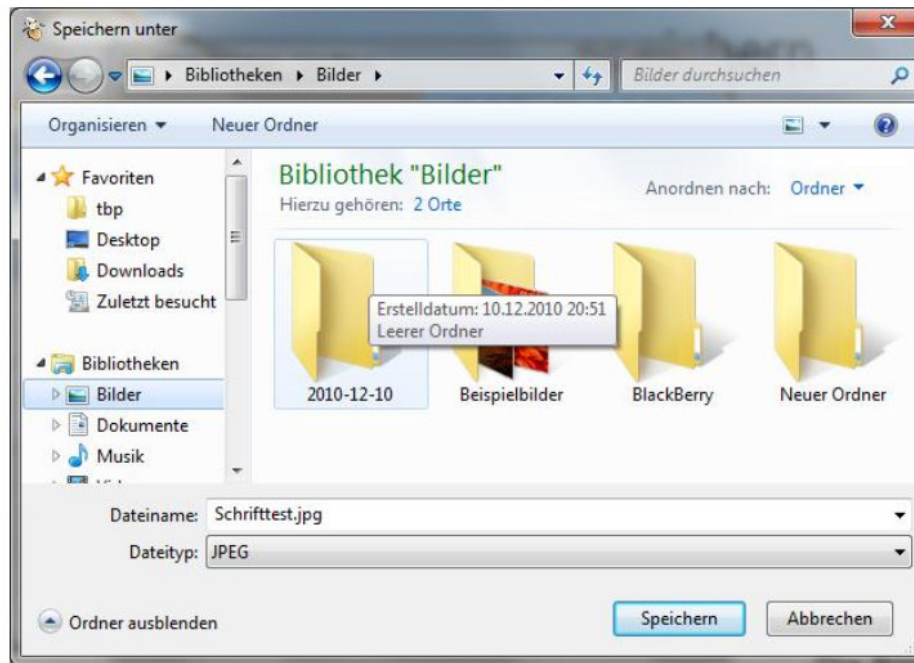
Speichern unter

Bibliotheken ▸ Bilder ▸

Bilder durchsuchen

Organisieren ▾ Neuer Ordner

Favoriten
tbp
Desktop
Downloads
Zuletzt besucht

Bibliotheken
Bilder
Dokumente
Musik

Bibliothek "Bilder"
Hierzu gehören: 2 Orte

Anordnen nach: Ordner ▾

Erstelldatum: 10.12.2010 20:51
Leerer Ordner

2010-12-10
Beispielbilder
BlackBerry
Neuer Ordner

Dateiname: Schrifttest.jpg
Dateityp: JPEG

Ordner ausblenden

Speichern
Abbrechen